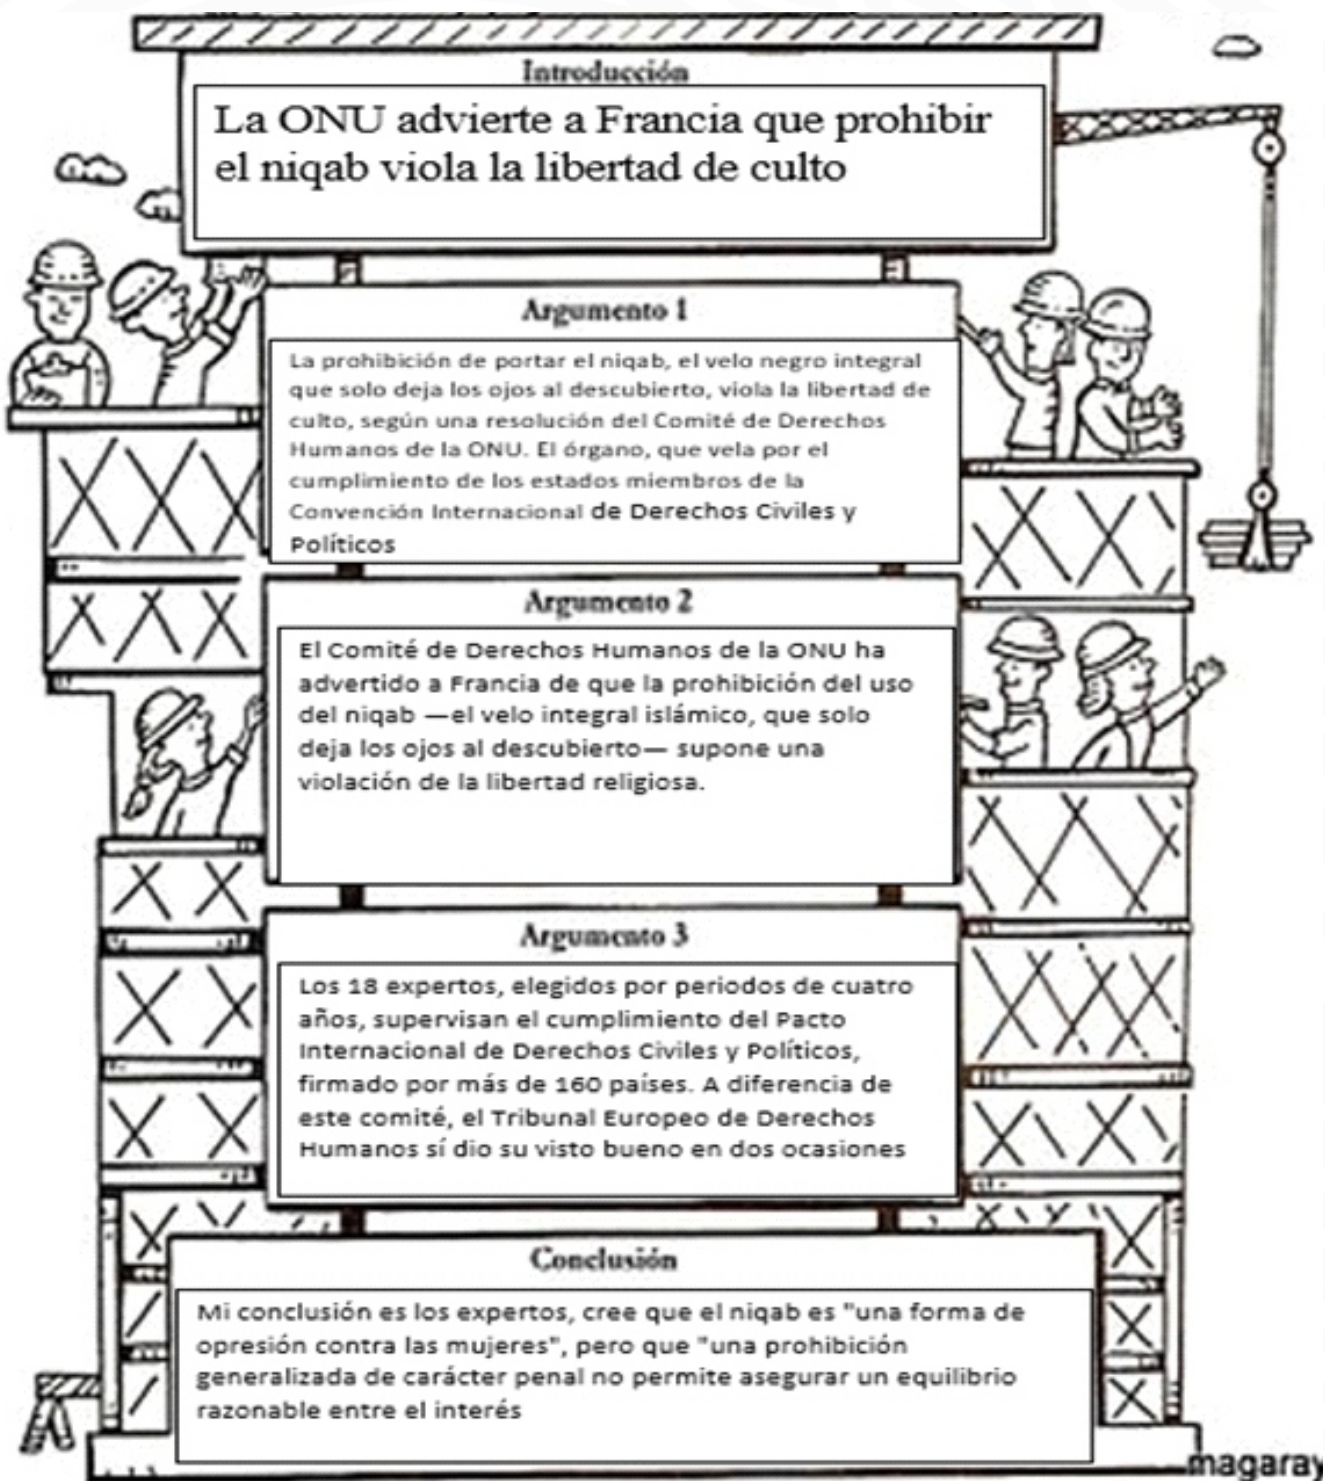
Introducción

La ONU advierte a Francia que prohibir el niqab viola la libertad de culto

Argumento 1

La prohibición de portar el niqab, el velo negro integral que solo deja los ojos al descubierto, viola la libertad de culto, según una resolución del Comité de Derechos Humanos de la ONU. El órgano, que vela por el cumplimiento de los estados miembros de la Convención Internacional de Derechos Civiles y Políticos

Argumento 2

El Comité de Derechos Humanos de la ONU ha advertido a Francia de que la prohibición del uso del niqab —el velo integral islámico, que solo deja los ojos al descubierto— supone una violación de la libertad religiosa.

Argumento 3

Los 18 expertos, elegidos por periodos de cuatro años, supervisan el cumplimiento del Pacto Internacional de Derechos Civiles y Políticos, firmado por más de 160 países. A diferencia de este comité, el Tribunal Europeo de Derechos Humanos sí dio su visto bueno en dos ocasiones

Conclusión

Mi conclusión es los expertos, cree que el niqab es "una forma de opresión contra las mujeres", pero que "una prohibición generalizada de carácter penal no permite asegurar un equilibrio razonable entre el interés

magaray